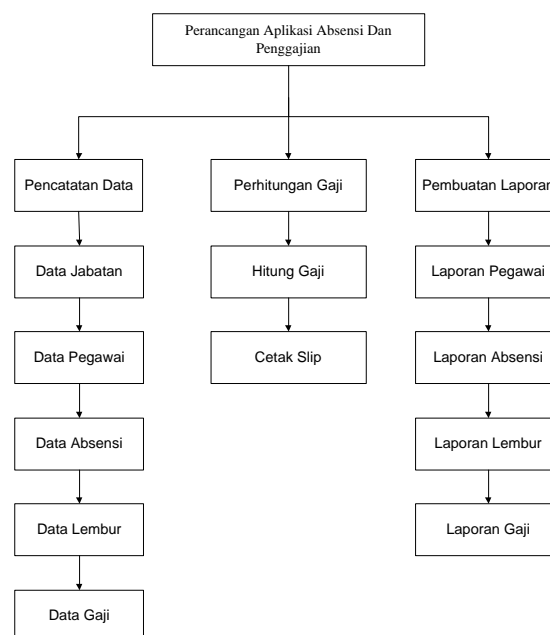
Perancangan Aplikasi Absensi Dan Penggajian

Pencatatan Data

Data Jabatan

Data Pegawai

Data Absensi

Data Lembur

Data Gaji

Perhitungan Gaji

Hitung Gaji

Cetak Slip

Pembuatan Laporan

Laporan Pegawai

Laporan Absensi

Laporan Lembur

Laporan Gaji